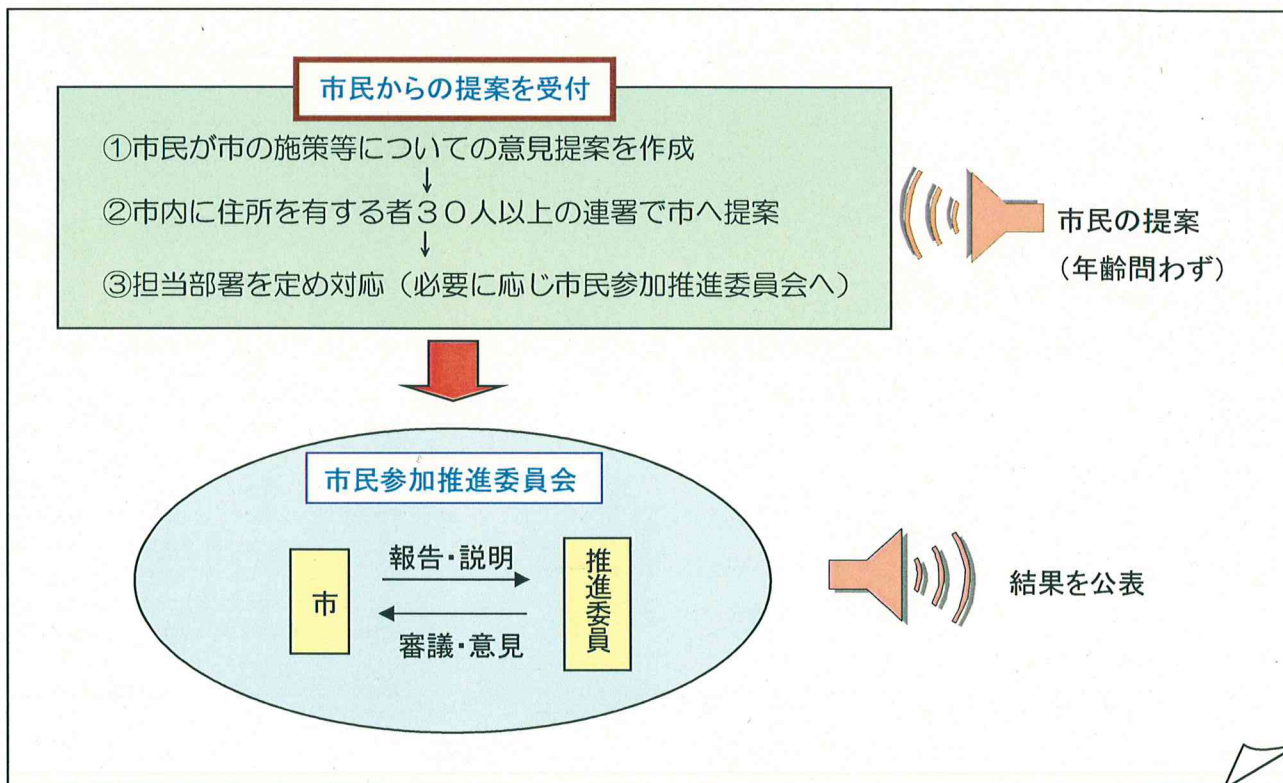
市民からの提案を受付

①市民が市の施策等についての意見提案を作成

↓

②市内に住所を有する者３０人以上の連署で市へ提案

↓

③担当部署を定め対応（必要に応じ市民参加推進委員会へ）

市民の提案
（年齢問わず）

市民参加推進委員会

市

報告・説明

審議・意見

推進委員

結果を公表